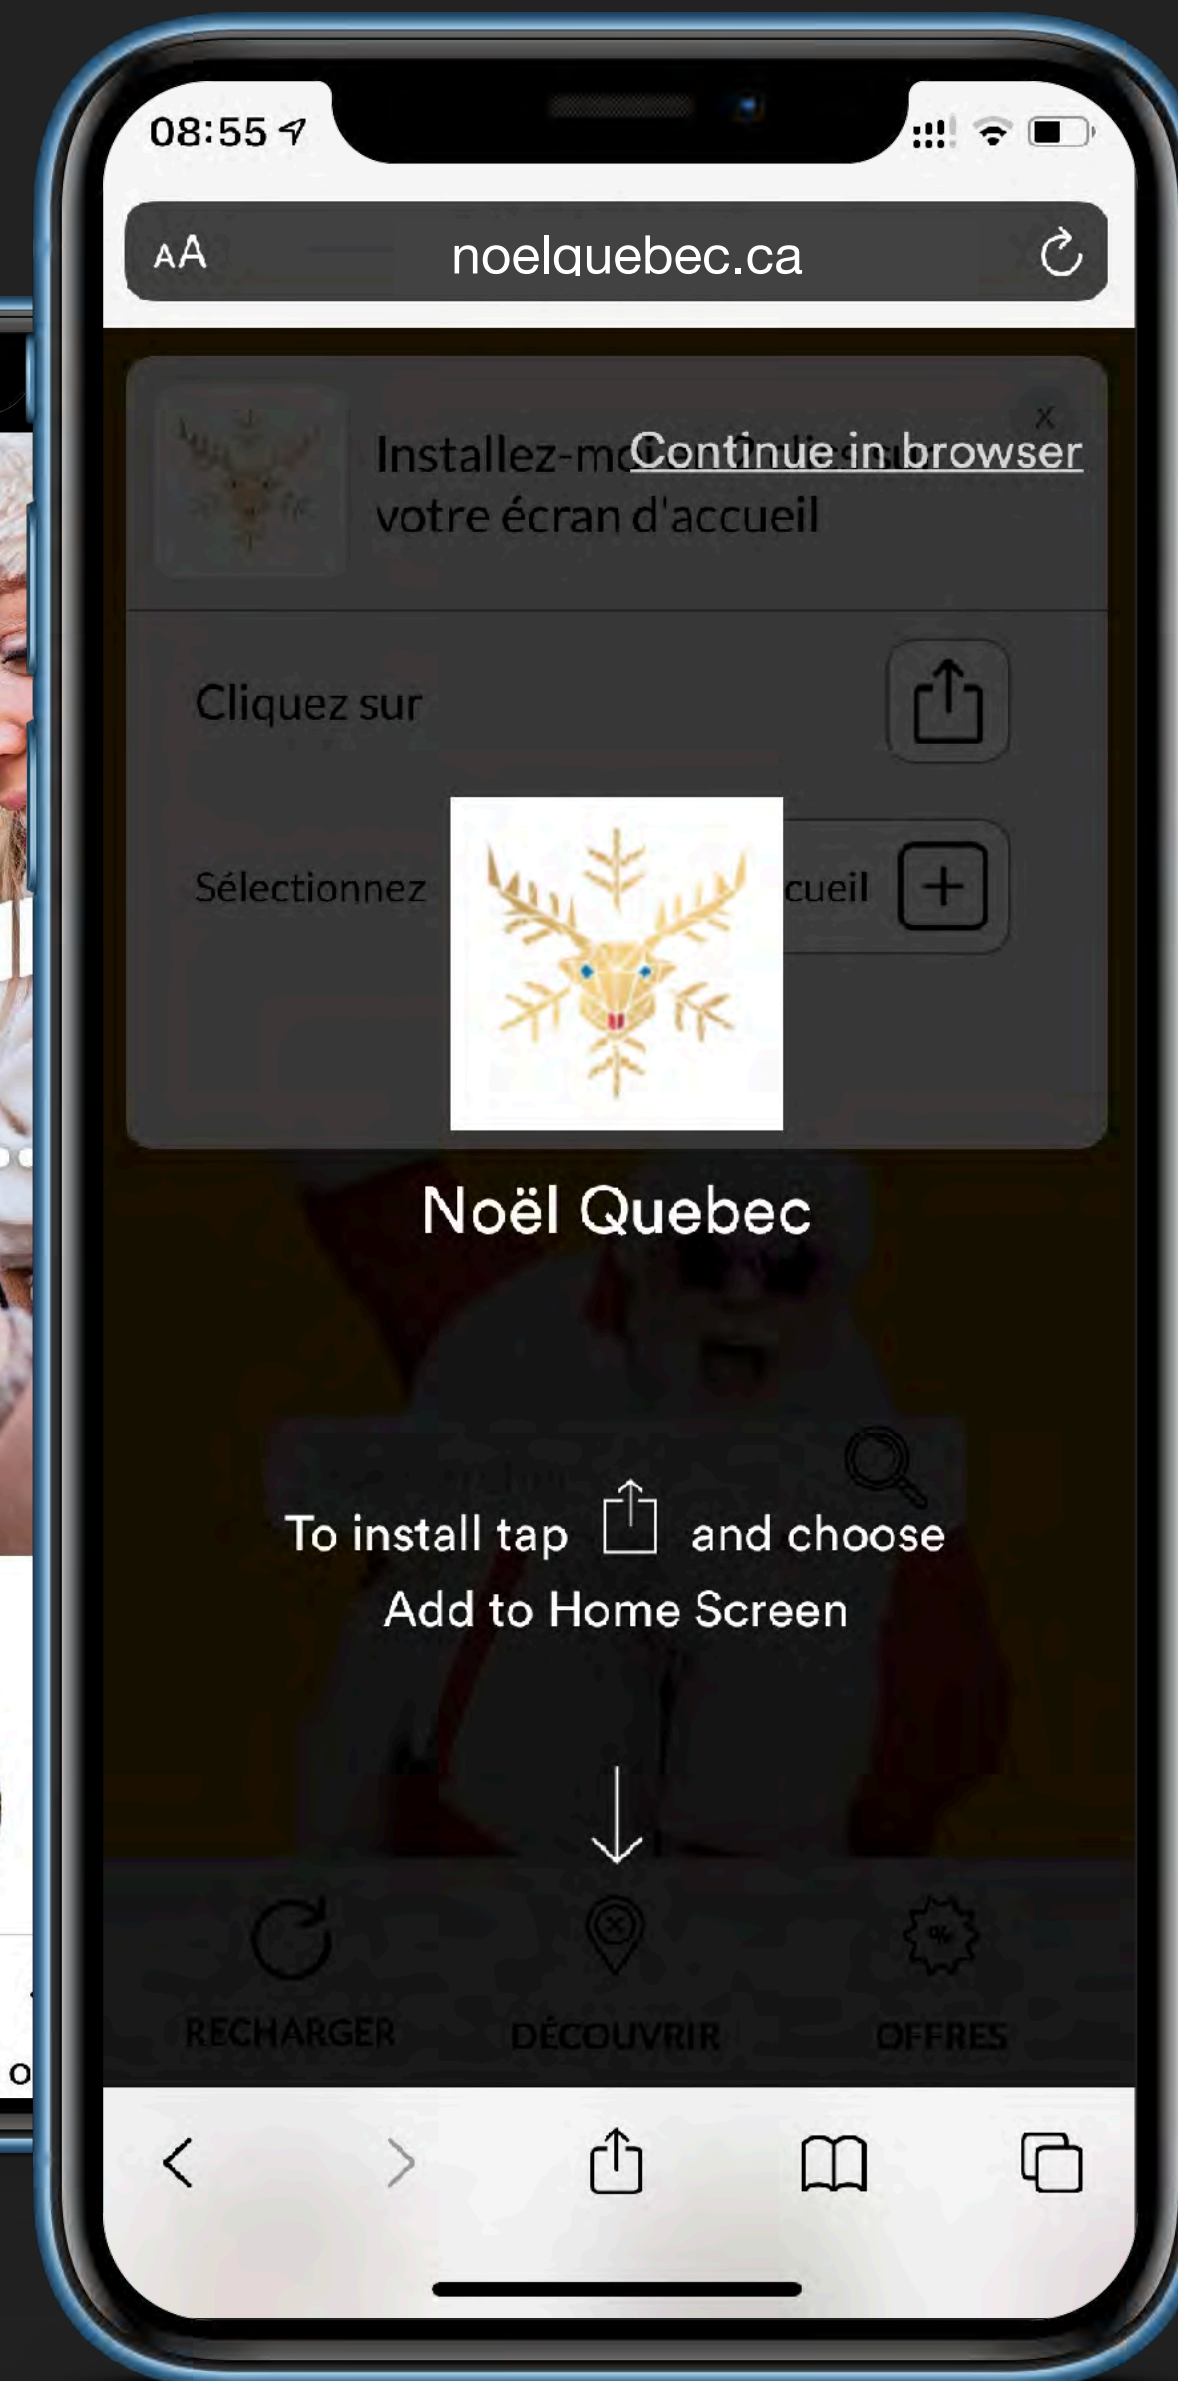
08:55

AA noelquebec.ca

Installez-m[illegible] Continue in browser
votre écran d'accueil

x

Cliquez sur

Sélectionnez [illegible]cueil

Noël Quebec

To install tap and choose
Add to Home Screen

RECHARGER DÉCOUVRIR OFFRES

%